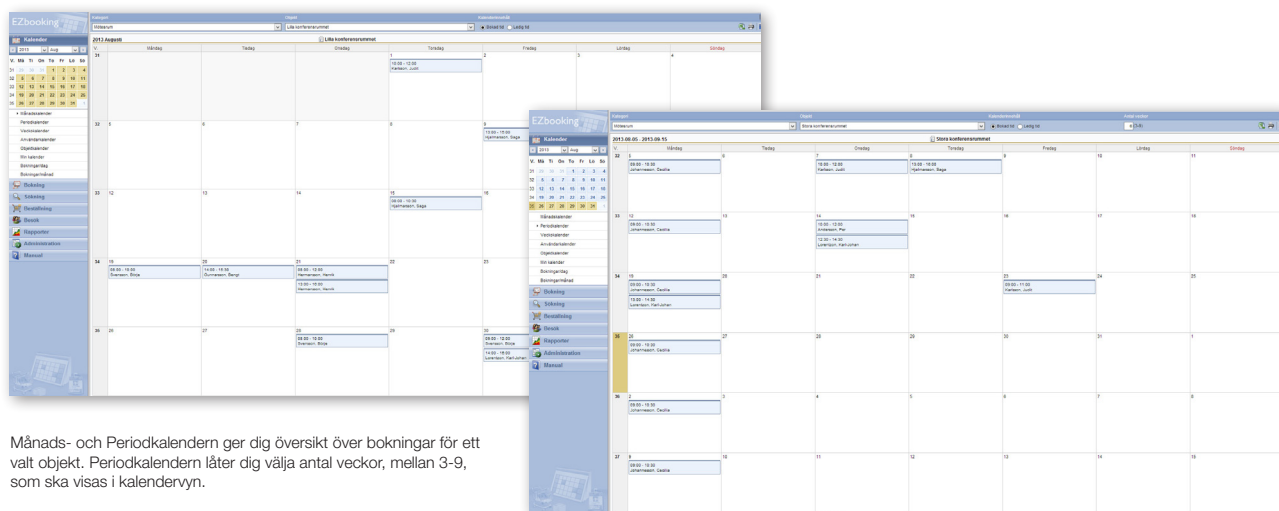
EZbooking

Kalender

2013 Aug

V. Må Ti On To Fr Lö Sö

Månadskalender
Periodkalender
Veckokalender
Användarkalender
Objektkalender
Min kalender
Bokningardag
Bokningar/månad

Bokning
Sökning
Beställning
Besök
Rapporter
Administration
Manual

Kategori
Mötesrum
Objekt
Lilla konferensrummet
Kalenderområde
Bokad tid Ledig tid

2013 Augusti
Lilla konferensrummet

| V | Måndag | Tisdag | Onsdag | Torsdag | Fredag | Lördag | Söndag |
|---|---|---|---|---|---|---|---|
| 31 | | | | 1 10:00 - 12:00 Karlsson, Judit | 2 | 3 | 4 |
| 32 | 5 | 6 | 7 | 8 | 9 13:00 - 15:00 Hjalmarsson, Saga | | |
| 33 | 12 | 13 | 14 | 15 09:00 - 10:30 Hjalmarsson, Saga | 16 | | |
| 34 | 19 08:00 - 10:30 Svensson, Börje | 20 14:00 - 16:00 Gunnarsson, Bengt | 21 08:00 - 12:00 Hermansson, Henrik 13:00 - 15:00 Hermansson, Henrik | 22 | 23 | | |
| 35 | 26 | 27 | 28 08:00 - 10:00 Svensson, Börje | 29 | 30 08:00 - 12:00 Svensson, Börje 14:00 - 16:00 Lorentzon, Karl-Johan | | |

EZbooking

Kalender

2013 Aug

Månadskalender
Periodkalender
Veckokalender
Användarkalender
Objektkalender
Min kalender
Bokningardag
Bokningar/månad

Bokning
Sökning
Beställning
Besök
Rapporter
Administration
Manual

Kategori
Mötesrum
Objekt
Stora konferensrummet
Kalenderområde
Bokad tid Ledig tid
Antal veckor
6 (6)

2013.08.05 - 2013.09.15
Stora konferensrummet

| V | Måndag | Tisdag | Onsdag | Torsdag | Fredag | Lördag | Söndag |
|---|---|---|---|---|---|---|---|
| 32 | 5 08:00 - 15:30 Johannesson, Cecilia | 6 | 7 10:00 - 12:00 Karlsson, Judit | 8 13:00 - 15:00 Hjalmarsson, Saga | 9 | 10 | 11 |
| 33 | 12 08:00 - 15:30 Johannesson, Cecilia | 13 | 14 10:00 - 12:00 Andersson, Per 12:30 - 14:30 Lorentzon, Karl-Johan | 15 | 16 | 17 | 18 |
| 34 | 19 08:00 - 15:30 Johannesson, Cecilia 13:00 - 14:00 Lorentzon, Karl-Johan | 20 | 21 | 22 | 23 09:00 - 11:00 Karlsson, Judit | 24 | 25 |
| 35 | 26 09:00 - 15:30 Johannesson, Cecilia | 27 | 28 | 29 | 30 | 31 | 1 |
| 36 | 2 09:00 - 15:30 Johannesson, Cecilia | 3 | 4 | 5 | 6 | 7 | 8 |
| 37 | 9 09:00 - 15:30 Johannesson, Cecilia | 10 | 11 | 12 | 13 | 14 | 15 |

Månads- och Periodkalendern ger dig översikt över bokningar för ett valt objekt. Periodkalendern låter dig välja antal veckor, mellan 3-9, som ska visas i kalendervyn.